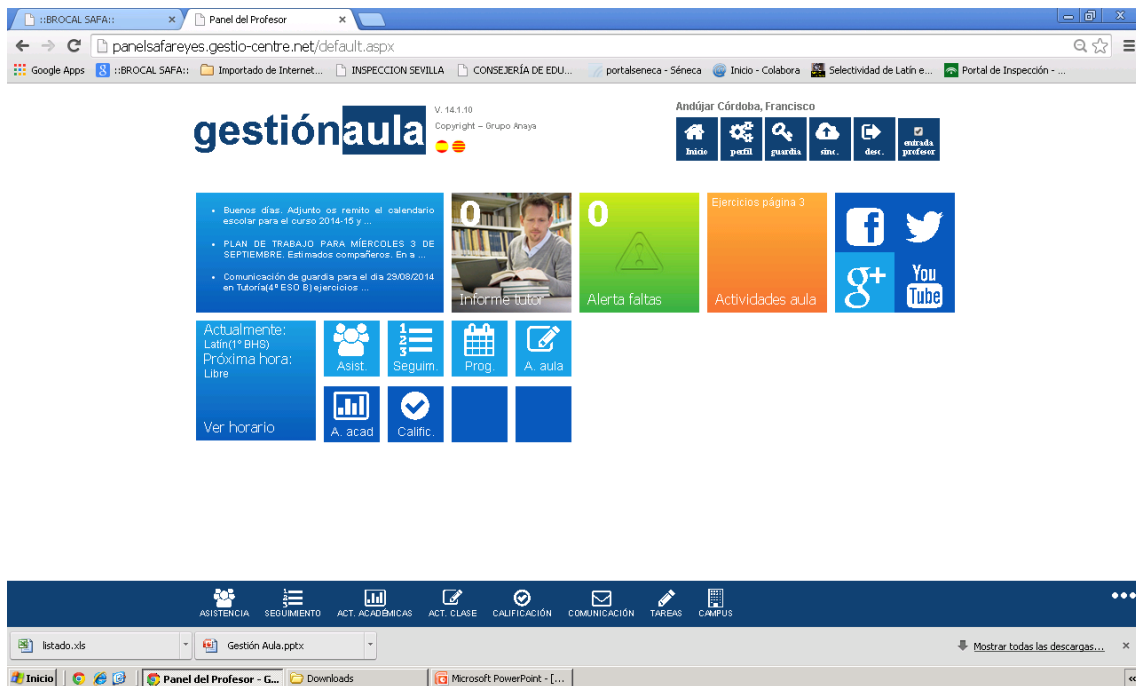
::BROCAL SAFA:: ×
Panel del Profesor ×

panelsafareyes.gestio-centre.net/default.aspx

Google Apps | ::BROCAL SAFA:: | Importado de Internet... | INSPECCION SEVILLA | CONSEJERÍA DE EDU... | portalseneca - Séneca | Inicio - Colabora | Selectividad de Latín e... | Portal de Inspección - ...

gestiónaula
V. 14.1.10
Copyright – Grupo Anaya

Andújar Córdoba, Francisco
Inicio | perfil | guardia | sinc. | desc. | entrada profesor

• Buenos días. Adjunto os remito el calendario escolar para el curso 2014-15 y ...
• PLAN DE TRABAJO PARA MIÉRCOLES 3 DE SEPTIEMBRE. Estimados compañeros. En a ...
• Comunicación de guardia para el día 29/08/2014 en Tutoría(4º ESO B) ejercicios ...

0
Informe tutor

0
Alerta faltas

Ejercicios página 3
Actividades aula

You Tube

Actualmente:
Latín(1º BHS)
Próxima hora:
Libre
Ver horario

Asist.
Seguim.
Prog.
A. aula
A. acad
Calific.

ASISTENCIA | SEGUIMIENTO | ACT. ACADÉMICAS | ACT. CLASE | CALIFICACIÓN | COMUNICACIÓN | TAREAS | CAMPUS

listado.xls
Gestión Aula.pptx
Mostrar todas las descargas... ×

Inicio | Panel del Profesor - G... | Downloads | Microsoft PowerPoint - [...